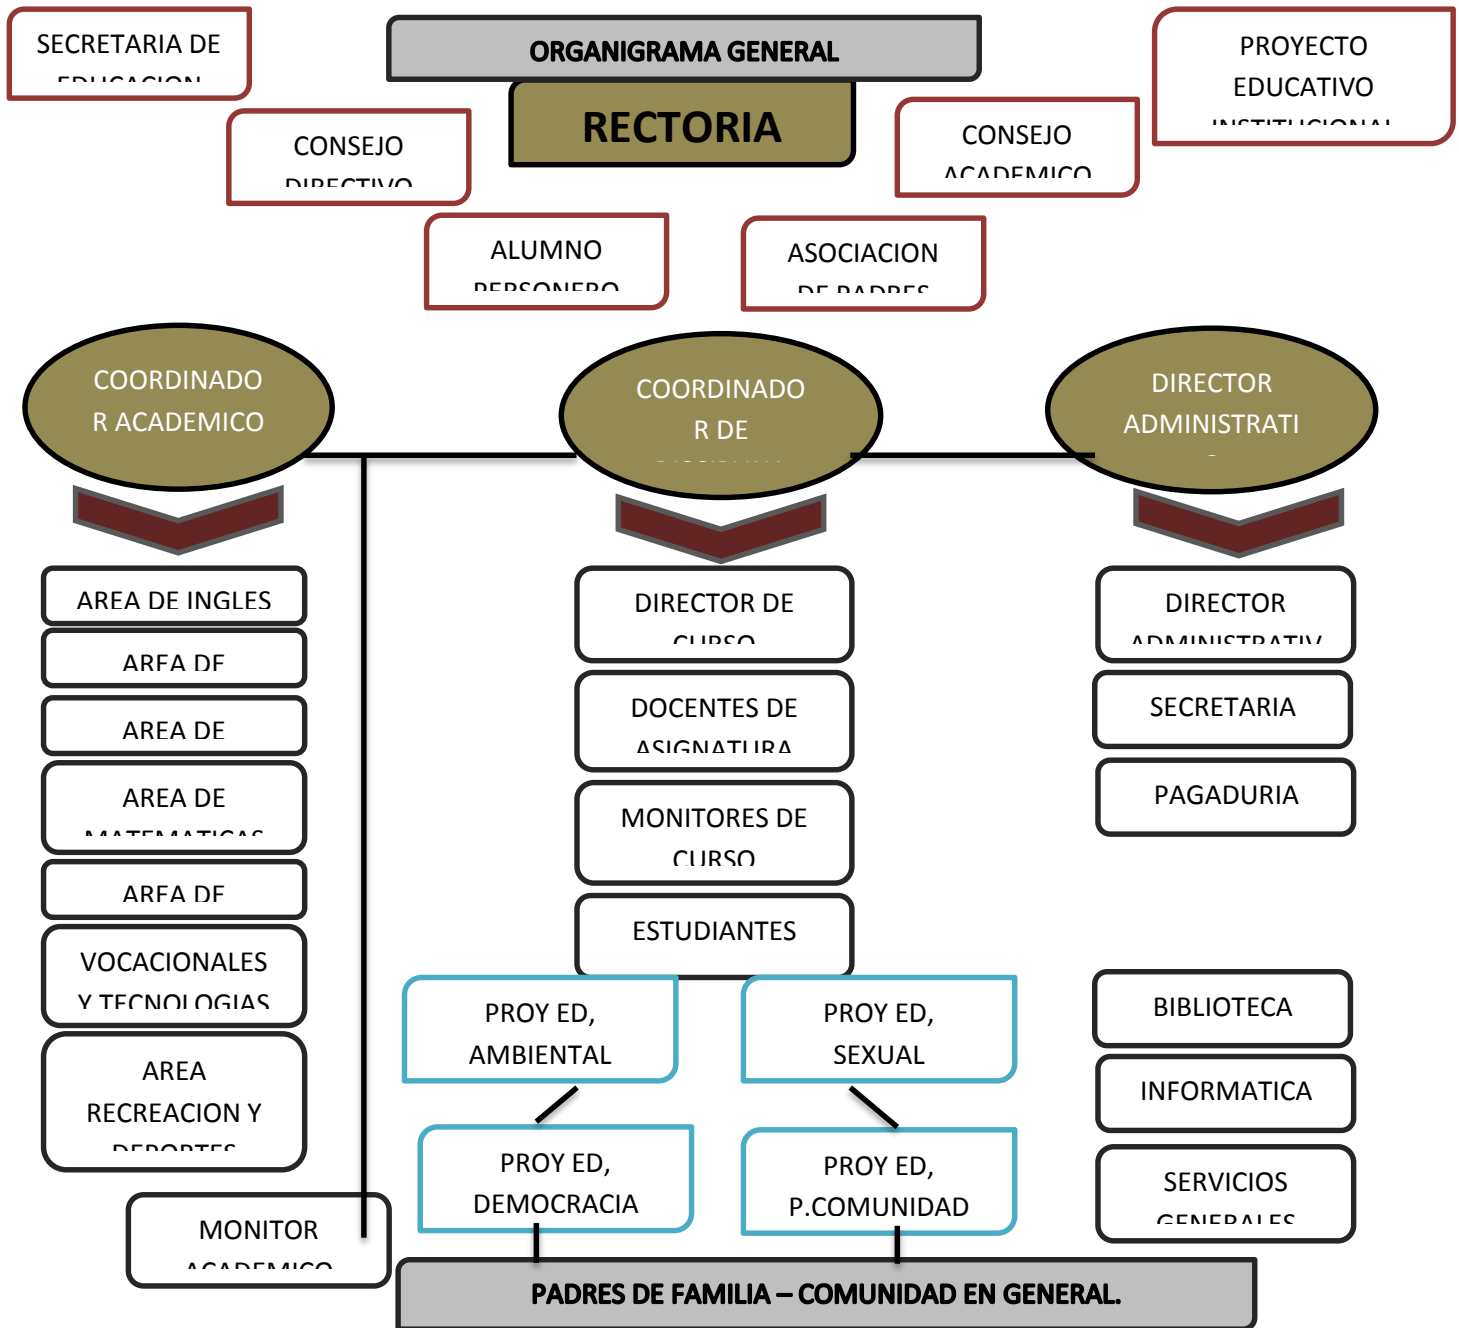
SECRETARIA DE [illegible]

ORGANIGRAMA GENERAL

RECTORIA

PROYECTO EDUCATIVO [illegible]

CONSEJO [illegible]

CONSEJO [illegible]

ALUMNO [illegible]

ASOCIACION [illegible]

COORDINADO R ACADEMICO

COORDINADO R DE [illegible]

DIRECTOR ADMINISTRATI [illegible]

AREA DE INGLES

AREA DE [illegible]

AREA DE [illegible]

AREA DE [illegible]

AREA DE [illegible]

VOCACIONALES Y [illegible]

AREA RECREACION Y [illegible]

MONITOR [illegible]

DIRECTOR DE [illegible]

DOCENTES DE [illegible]

MONITORES DE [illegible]

ESTUDIANTES

PROY ED, AMBIENTAL

PROY ED, SEXUAL

PROY ED, DEMOCRACIA

PROY ED, P.COMUNIDAD

DIRECTOR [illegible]

SECRETARIA

PAGADURIA

BIBLIOTECA

INFORMATICA

SERVICIOS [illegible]

PADRES DE FAMILIA – COMUNIDAD EN GENERAL.